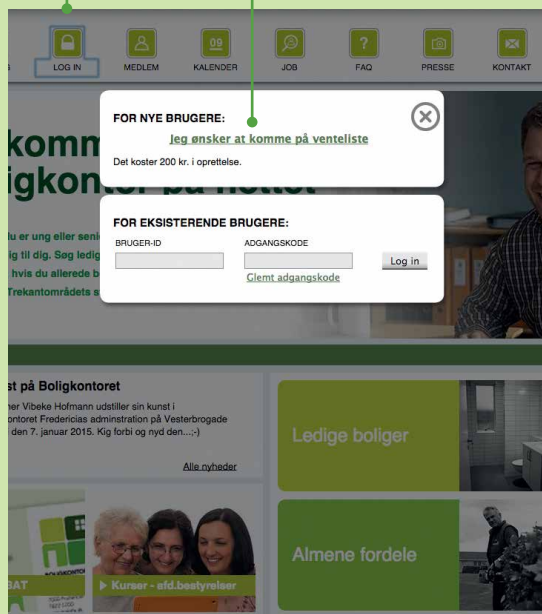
S LOG IN MEDLEM 09 KALENDER JOB ? FAQ PRESSE KONTAKT

FOR NYE BRUGERE:

Jeg ønsker at komme på venteliste

Det koster 200 kr. i oprettelse.

komm igkontor på nettet

u er ung eller seni ig til dig. Søg ledig hvis du allerede b Trekantområdets s

FOR EKSISTERENDE BRUGERE:

BRUGER-ID

ADGANGSKODE

Log in

Glemt adgangskode

st på Boligkontoret

ner Vibeke Hofmann udstiller sin kunst i ontoret Fredericias adminstration på Vesterbrogade den 7. januar 2015. Kig forbi og nyd den...;-)

Alle nyheder

Ledige boliger

Almene fordele

BAT

▶ Kurser - afd.bestyrelser